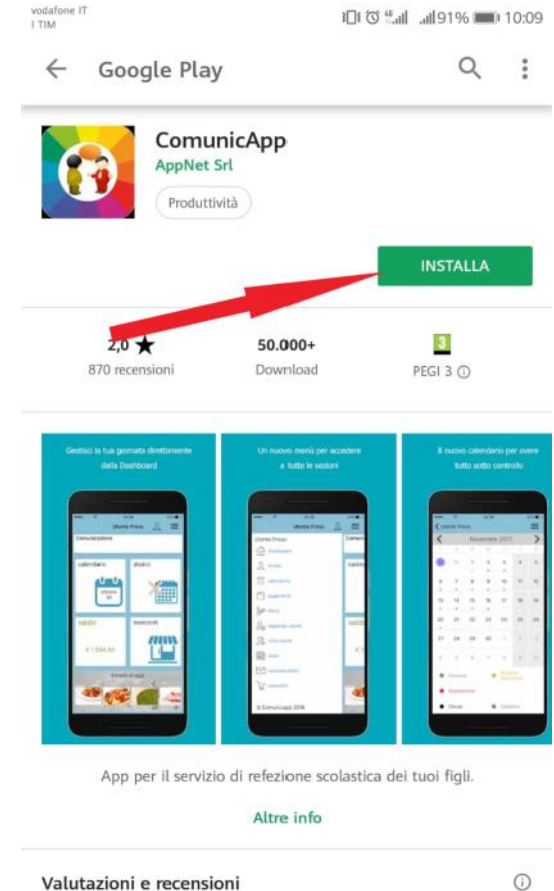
vodafone IT
I TIM
91% 10:09

Google Play

ComunicApp
AppNet Srl
Produttività

INSTALLA

2,0 ★
870 recensioni

50.000+
Download

3
PEGI 3 ⓘ

Gestisci la tua giornata direttamente dalla Dashboard

Un nuovo menù per accedere a tutte le sezioni

Il nuovo calendario per avere tutto sotto controllo

App per il servizio di refezione scolastica dei tuoi figli.

Altre info

Valutazioni e recensioni ⓘ